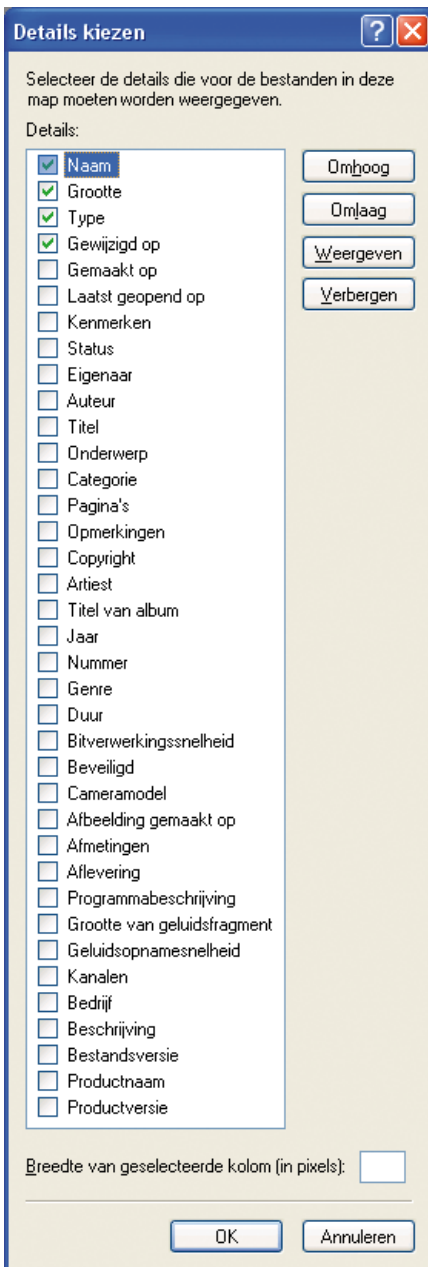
Details kiezen

Selecteer de details die voor de bestanden in deze map moeten worden weergegeven.

Details:

Naam
Grootte
Type
Gewijzigd op
Gemaakt op
Laatst geopend op
Kenmerken
Status
Eigenaar
Auteur
Titel
Onderwerp
Categorie
Pagina's
Opmerkingen
Copyright
Artiest
Titel van album
Jaar
Nummer
Genre
Duur
Bitverwerkingssnelheid
Beveiligd
Cameramodel
Afbeelding gemaakt op
Afmetingen
Aflevering
Programmabeschrijving
Grootte van geluidsfragment
Geluidsopnamesnelheid
Kanalen
Bedrijf
Beschrijving
Bestandsversie
Productnaam
Productversie

Omhoog
Omlaag
Weergeven
Verbergen

Breedte van geselecteerde kolom (in pixels):

OK
Annuleren